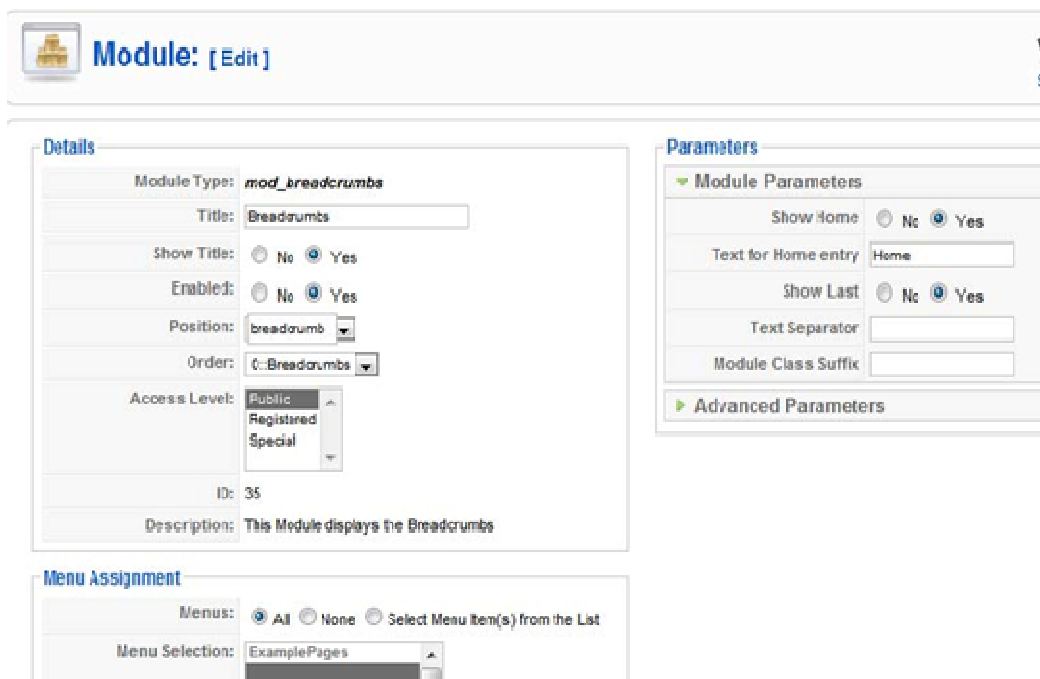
Module: [ Edit ]

Details

Module Type: mod_breadcrumbs

Title: Breadcrumbs

Show Title: No Yes

Enabled: No Yes

Position: breadcrumb

Order: 0::Breadcrumbs

Access Level: Public Registered Special

ID: 35

Description: This Module displays the Breadcrumbs

Menu Assignment

Menus: All None Select Menu Item(s) from the List

Menu Selection: ExamplePages

Parameters

Module Parameters

Show Home No Yes

Text for Home entry Home

Show Last No Yes

Text Separator

Module Class Suffix

Advanced Parameters